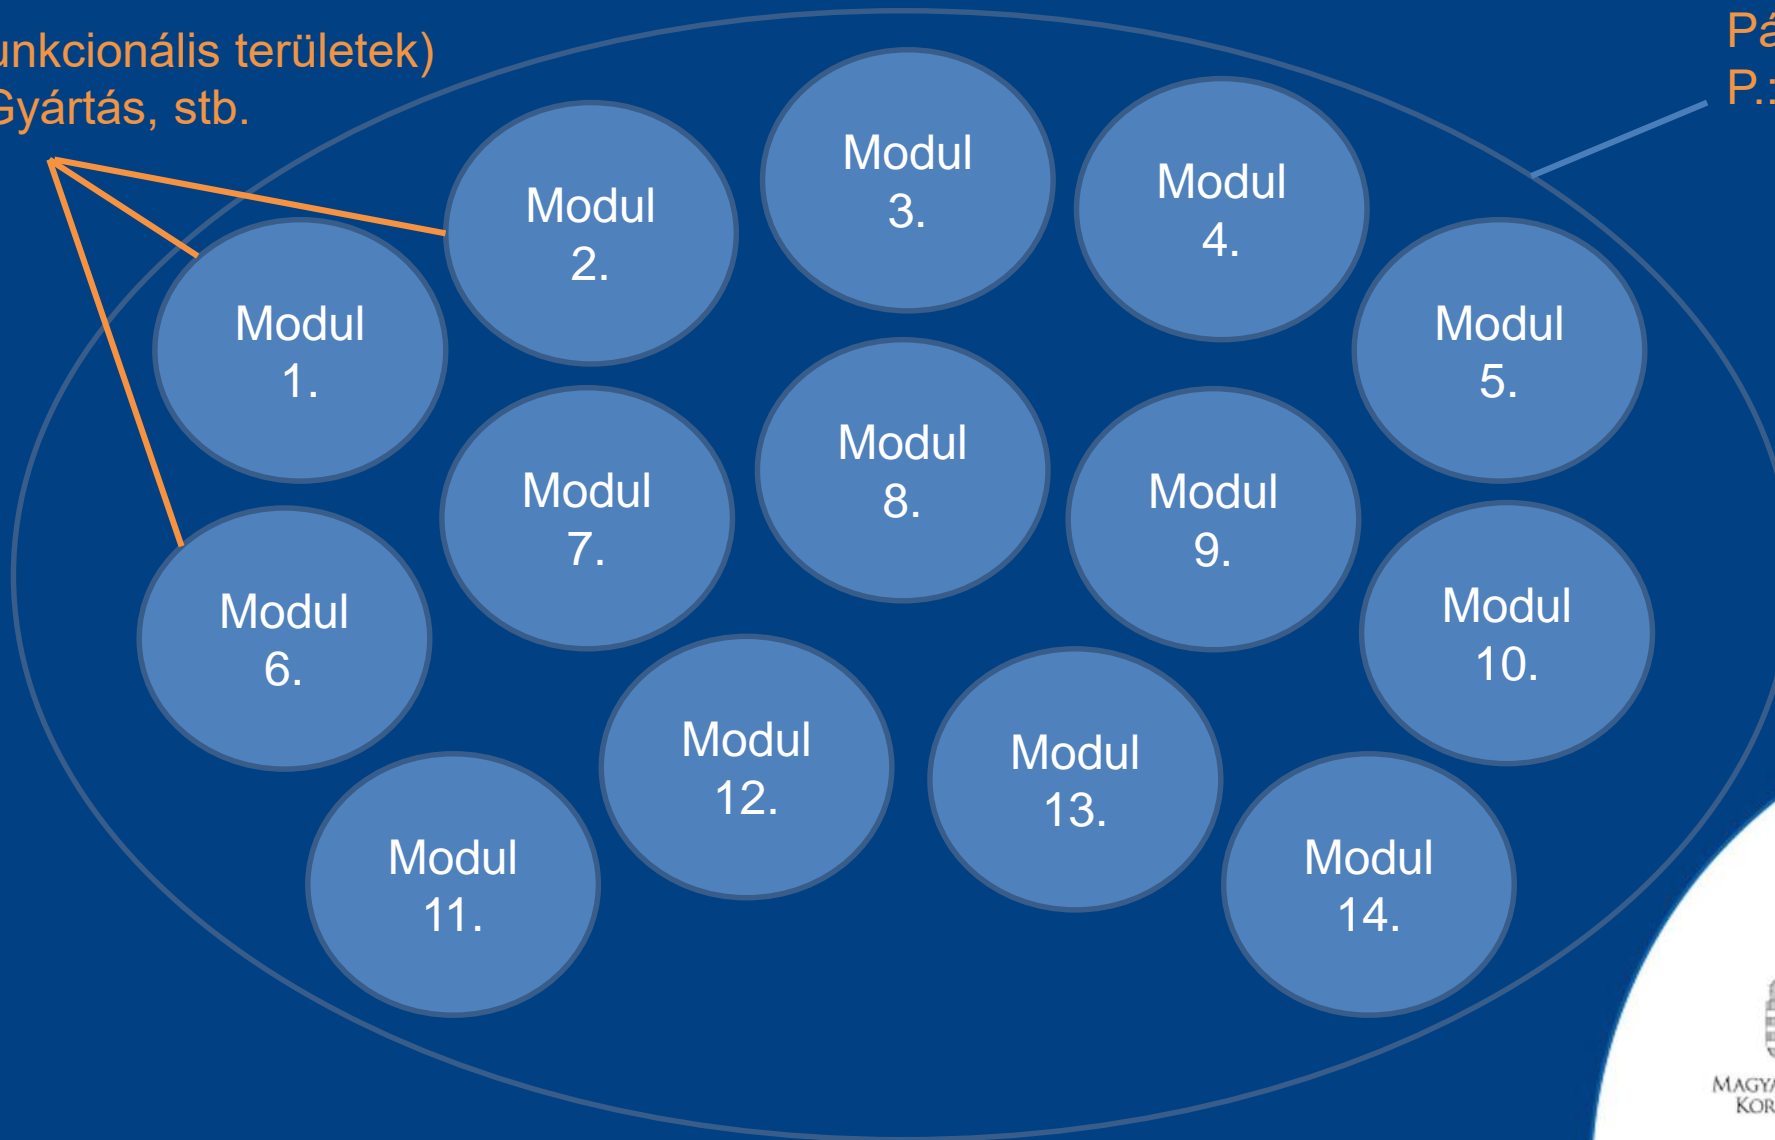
unkcionális területek)
Gyártás, stb.

Pá
P.:

Modul 3.

Modul 2.

Modul 4.

Modul 1.

Modul 5.

Modul 8.

Modul 7.

Modul 9.

Modul 6.

Modul 10.

Modul 12.

Modul 13.

Modul 11.

Modul 14.

MAGYA
KOR